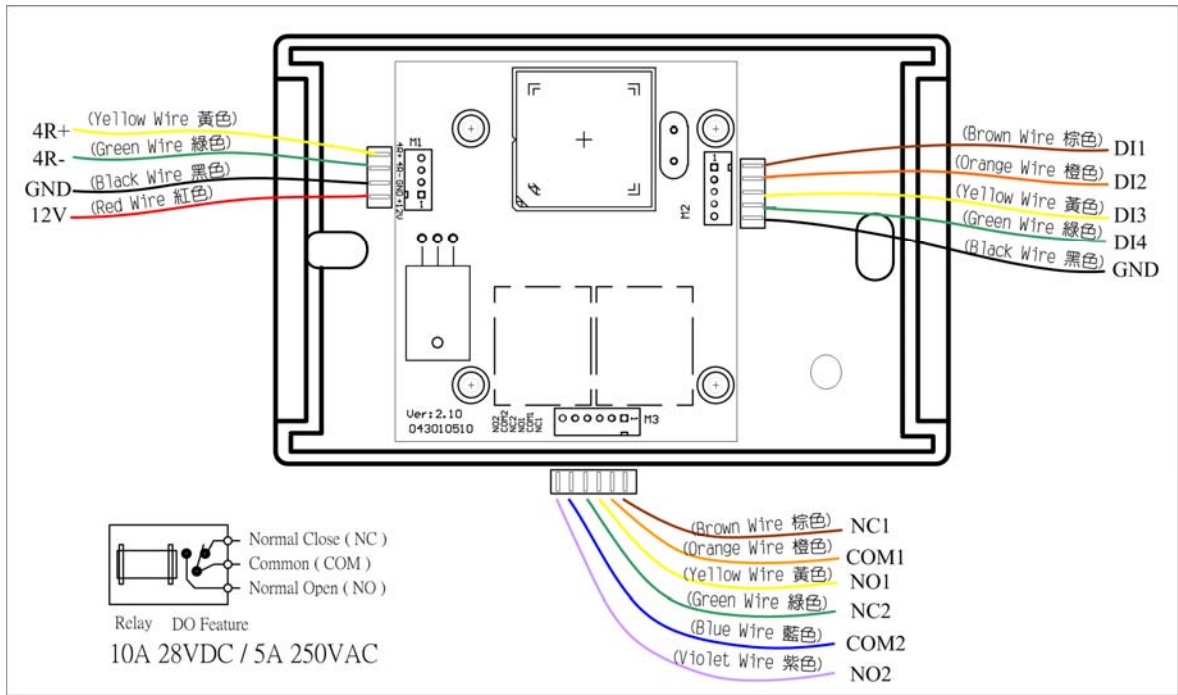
4R+ (Yellow Wire 黃色)
4R- (Green Wire 綠色)
GND (Black Wire 黑色)
12V (Red Wire 紅色)

M1
4R+ 4R- GND 12V
1

(Brown Wire 棕色) DI1
(Orange Wire 橙色) DI2
(Yellow Wire 黃色) DI3
(Green Wire 綠色) DI4
(Black Wire 黑色) GND

M2
1

Ver:2.10
043010510

M3
1

(Brown Wire 棕色) NC1
(Orange Wire 橙色) COM1
(Yellow Wire 黃色) NO1
(Green Wire 綠色) NC2
(Blue Wire 藍色) COM2
(Violet Wire 紫色) NO2

Normal Close ( NC )
Common ( COM )
Normal Open ( NO )

Relay DO Feature
10A 28VDC / 5A 250VAC